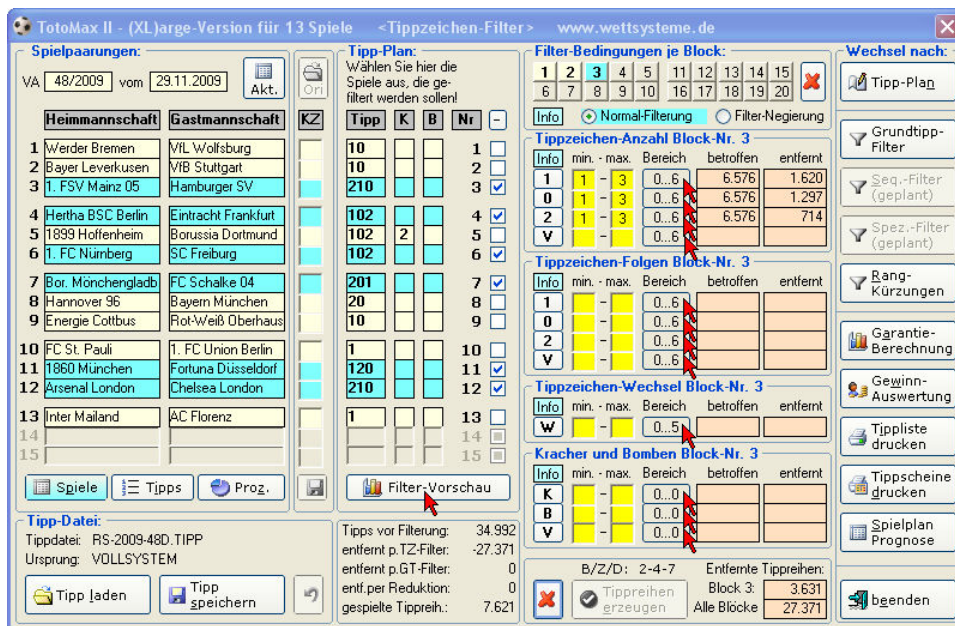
TotoMax II - (XL)arge-Version für 13 Spiele <Tippzeichen-Filter> www.wettsysteme.de

Spielpaarungen:
VA 48/2009 vom 29.11.2009 Akt.
Ori

| | Heimmannschaft | Gastmannschaft | KZ |
|---|---|---|---|
| 1 | Werder Bremen | VfL Wolfsburg | |
| 2 | Bayer Leverkusen | VfB Stuttgart | |
| 3 | 1. FSV Mainz 05 | Hamburger SV | |
| 4 | Hertha BSC Berlin | Eintracht Frankfurt | |
| 5 | 1899 Hoffenheim | Borussia Dortmund | |
| 6 | 1. FC Nürnberg | SC Freiburg | |
| 7 | Bor. Mönchengladb | FC Schalke 04 | |
| 8 | Hannover 96 | Bayern München | |
| 9 | Energie Cottbus | Rot-Weiß Oberhaus | |
| 10 | FC St. Pauli | 1. FC Union Berlin | |
| 11 | 1860 München | Fortuna Düsseldorf | |
| 12 | Arsenal London | Chelsea London | |
| 13 | Inter Mailand | AC Florenz | |
| 14 | | | |
| 15 | | | |

Spiele Tipps Proz.

Tipp-Plan:
Wählen Sie hier die Spiele aus, die gefiltert werden sollen!

| Tipp | K | B | Nr | - |
|---|---|---|---|---|
| 10 | | | 1 | |
| 10 | | | 2 | |
| 210 | | | 3 | ☑ |
| 102 | | | 4 | ☑ |
| 102 | 2 | | 5 | |
| 102 | | | 6 | ☑ |
| 201 | | | 7 | ☑ |
| 20 | | | 8 | |
| 10 | | | 9 | |
| 1 | | | 10 | |
| 120 | | | 11 | ☑ |
| 210 | | | 12 | ☑ |
| 1 | | | 13 | |
| | | | 14 | |
| | | | 15 | |

Filter-Vorschau

Filter-Bedingungen je Block:
1 2 3 4 5 11 12 13 14 15
6 7 8 9 10 16 17 18 19 20
Info Normal-Filterung Filter-Negierung

Tippzeichen-Anzahl Block-Nr. 3
| Info | min. - max. | Bereich | betroffen | entfernt |
|---|---|---|---|---|
| 1 | 1 - 3 | 0...6 | 6.576 | 1.620 |
| 0 | 1 - 3 | 0...6 | 6.576 | 1.297 |
| 2 | 1 - 3 | 0...6 | 6.576 | 714 |
| V | - | 0...6 | | |

Tippzeichen-Folgen Block-Nr. 3
| Info | min. - max. | Bereich | betroffen | entfernt |
|---|---|---|---|---|
| 1 | - | 0...6 | | |
| 0 | - | 0...6 | | |
| 2 | - | 0...6 | | |
| V | - | 0...6 | | |

Tippzeichen-Wechsel Block-Nr. 3
| Info | min. - max. | Bereich | betroffen | entfernt |
|---|---|---|---|---|
| W | - | 0...5 | | |

Kracher und Bomben Block-Nr. 3
| Info | min. - max. | Bereich | betroffen | entfernt |
|---|---|---|---|---|
| K | - | 0...0 | | |
| B | - | 0...0 | | |
| V | - | 0...0 | | |

Wechsel nach:
Tipp-Plan
Grundtipp-Filter
Seq.-Filter (geplant)
Spez.-Filter (geplant)
Rang-Kürzungen
Garantie-Berechnung
Gewinn-Auswertung
Tippliste drucken
Tippscheine drucken
Spielplan Prognose
beenden

Tipp-Datei:
Tippdatei: RS-2009-48D.TIPP
Ursprung: VOLLSYSTEM
Tipp laden Tipp speichern

Tipps vor Filterung: 34.992
entfernt p.TZ-Filter: -27.371
entfernt p.GT-Filter: 0
entf.per Reduktion: 0
gespielte Tippreih.: 7.621

B/Z/D: 2-4-7
Tippreihen erzeugen
Entfernte Tippreihen:
Block 3: 3.631
Alle Blöcke 27.371